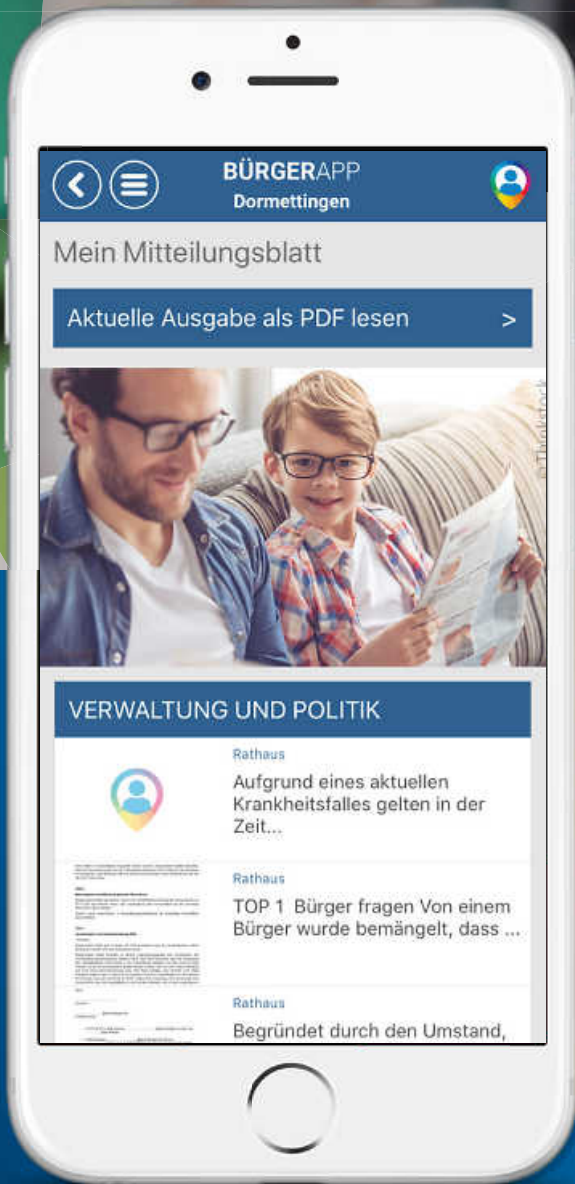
BÜRGERAPP
Dormettingen

Mein Mitteilungsblatt

Aktuelle Ausgabe als PDF lesen >

©Thinkstock

VERWALTUNG UND POLITIK

Rathaus
Aufgrund eines aktuellen Krankheitsfalles gelten in der Zeit...

Rathaus
TOP 1 Bürger fragen Von einem Bürger wurde bemängelt, dass ...

Rathaus
Begründet durch den Umstand,